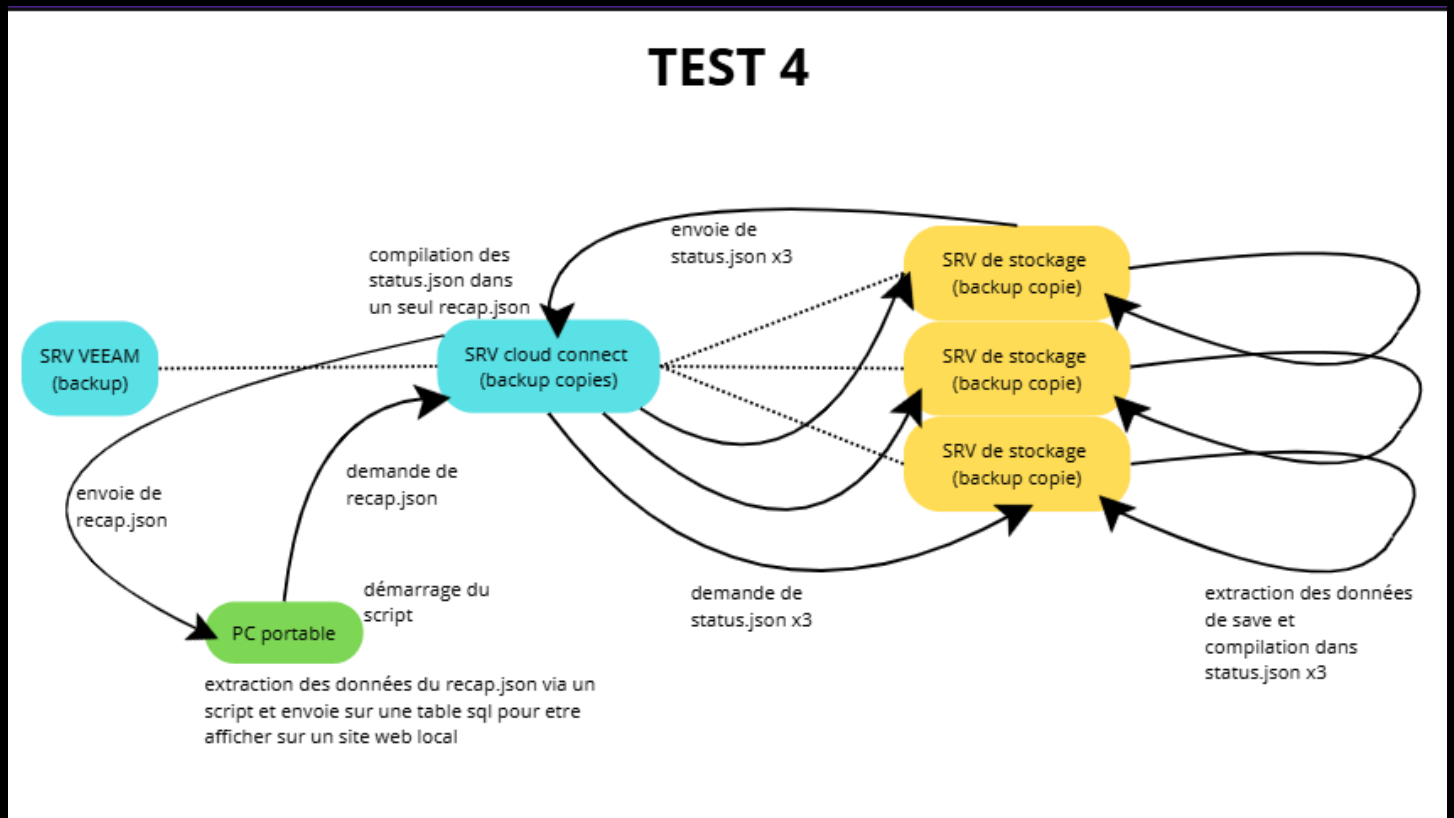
TEST 4

compilation des status.json dans un seul recap.json

envoie de status.json x3

SRV de stockage (backup copie)

SRV VEEAM (backup)

SRV cloud connect (backup copies)

SRV de stockage (backup copie)

SRV de stockage (backup copie)

envoie de recap.json

demande de recap.json

démarrage du script

PC portable

demande de status.json x3

extraction des données de save et compilation dans status.json x3

extraction des données du recap.json via un script et envoie sur une table sql pour etre afficher sur un site web local